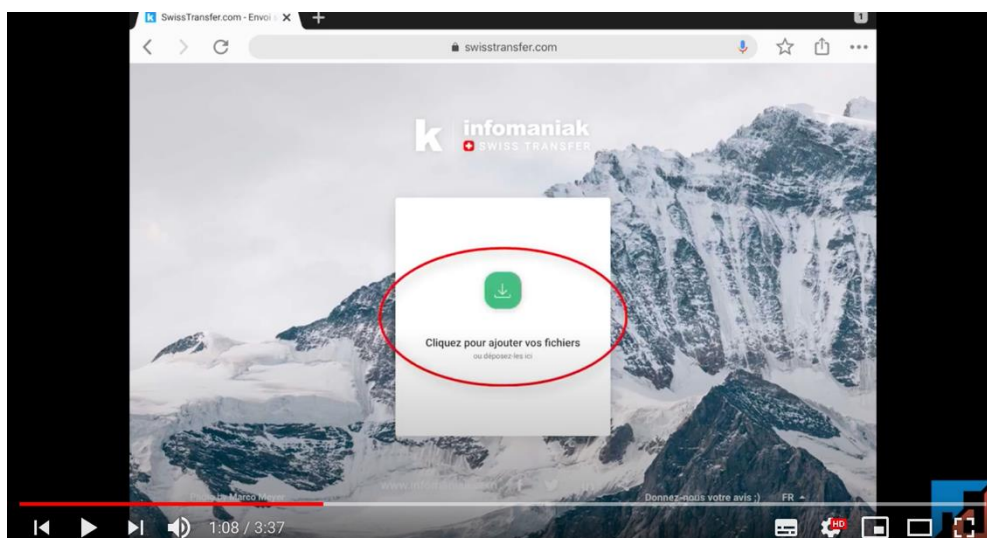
SwissTransfer.com - Envoi

1

swisstransfer.com

k infomaniak
SWISS TRANSFER

Cliquez pour ajouter vos fichiers
ou déposez-les ici

Photo by Marco Meyer

www.infomaniak.com

Donnez-nous votre avis :)

FR

1:08 / 3:37

HD